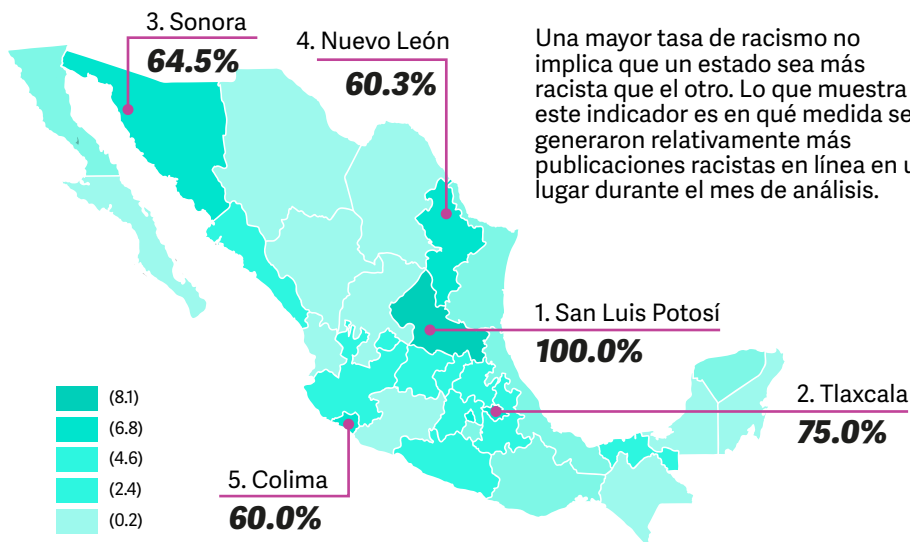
3. Sonora
64.5%

4. Nuevo León
60.3%

Una mayor tasa de racismo no implica que un estado sea más racista que el otro. Lo que muestra este indicador es en qué medida se generaron relativamente más publicaciones racistas en línea en u lugar durante el mes de análisis.

1. San Luis Potosí
100.0%

2. Tlaxcala
75.0%

5. Colima
60.0%

(8.1)
(6.8)
(4.6)
(2.4)
(0.2)